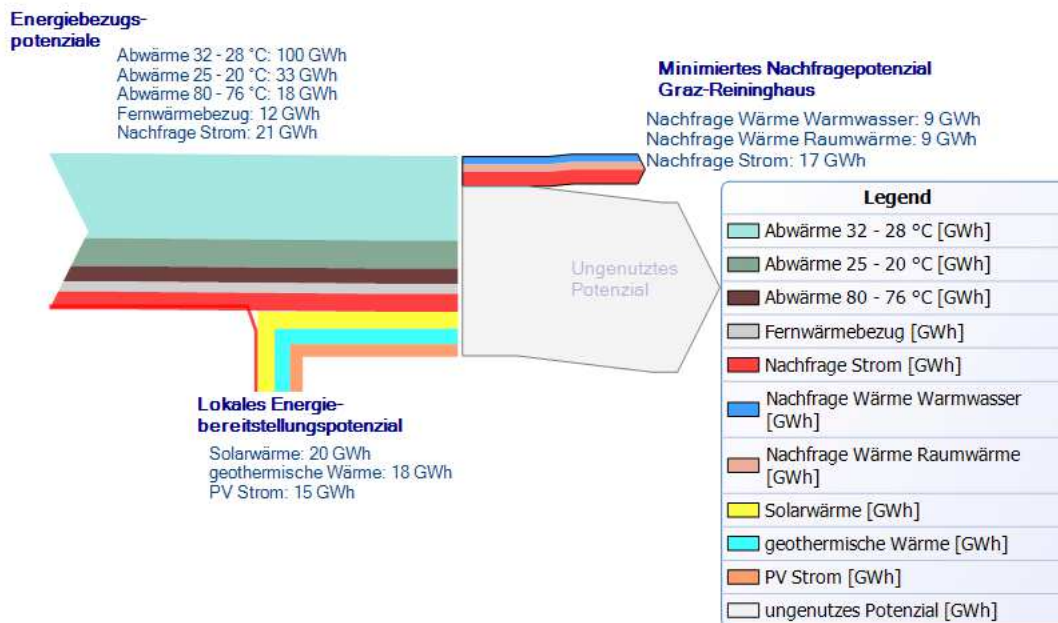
Energiebezugspotenziale

Abwärme 32 - 28 °C: 100 GWh
Abwärme 25 - 20 °C: 33 GWh
Abwärme 80 - 76 °C: 18 GWh
Fernwärmebezug: 12 GWh
Nachfrage Strom: 21 GWh

Minimiertes Nachfragepotenzial Graz-Reininghaus

Nachfrage Wärme Warmwasser: 9 GWh
Nachfrage Wärme Raumwärme: 9 GWh
Nachfrage Strom: 17 GWh

Ungenutztes Potenzial

Lokales Energiebereitstellungspotenzial

Solarwärme: 20 GWh
geothermische Wärme: 18 GWh
PV Strom: 15 GWh

Legend
Abwärme 32 - 28 °C [GWh]
Abwärme 25 - 20 °C [GWh]
Abwärme 80 - 76 °C [GWh]
Fernwärmebezug [GWh]
Nachfrage Strom [GWh]
Nachfrage Wärme Warmwasser [GWh]
Nachfrage Wärme Raumwärme [GWh]
Solarwärme [GWh]
geothermische Wärme [GWh]
PV Strom [GWh]
ungenutzes Potenzial [GWh]